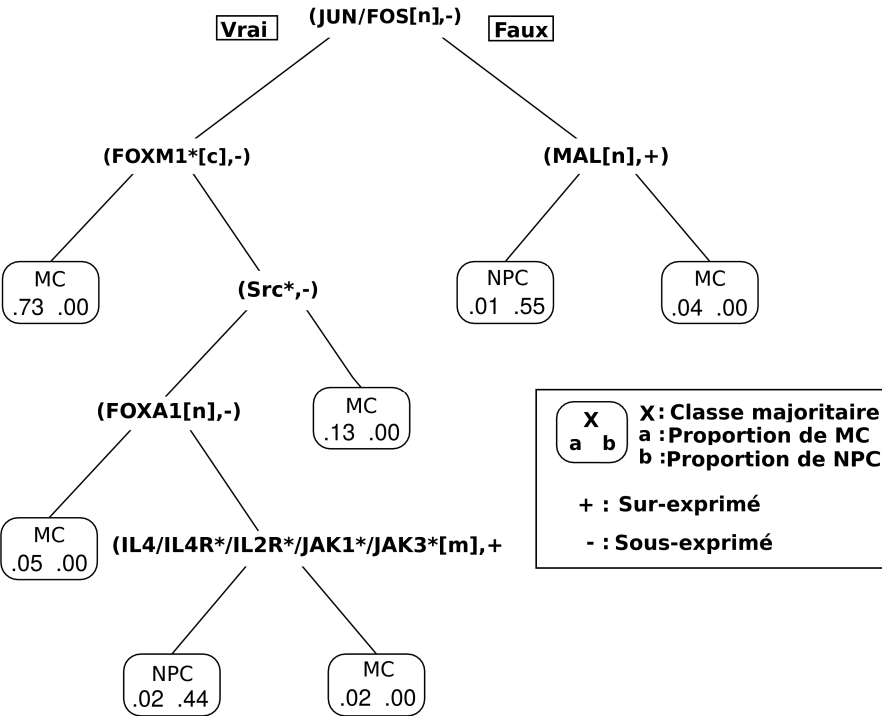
Vrai
(JUN/FOS[n],-)
Faux

(FOXM1*[c],-)

(MAL[n],+)

MC
.73 .00

(Src*,-)

NPC
.01 .55

MC
.04 .00

(FOXA1[n],-)

MC
.13 .00

X
a b
X : Classe majoritaire
a : Proportion de MC
b : Proportion de NPC

+ : Sur-exprimé
- : Sous-exprimé

MC
.05 .00

(IL4/IL4R*/IL2R*/JAK1*/JAK3*[m],+

NPC
.02 .44

MC
.02 .00